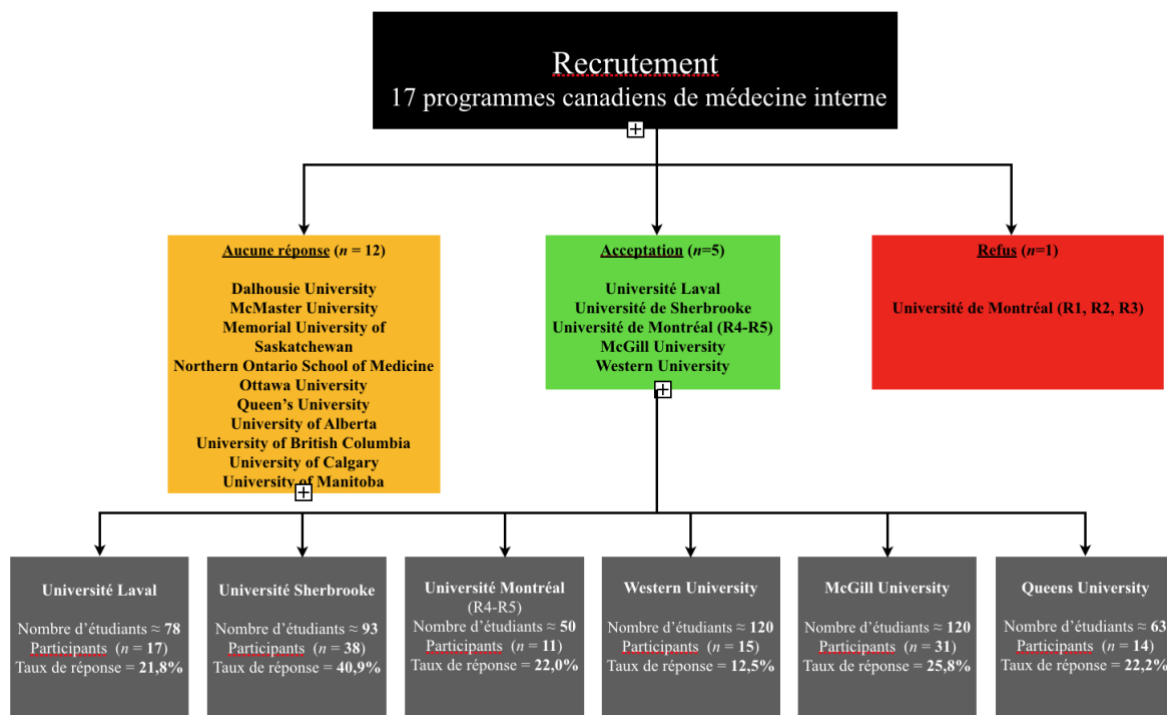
Recrutement
17 programmes canadiens de médecine interne

Aucune réponse ($n$ = 12)

Dalhousie University
McMaster University
Memorial University of Saskatchewan
Northern Ontario School of Medicine
Ottawa University
Queen's University
University of Alberta
University of British Columbia
University of Calgary
University of Manitoba

Acceptation ($n$=5)

Université Laval
Université de Sherbrooke
Université de Montréal (R4-R5)
McGill University
Western University

Refus ($n$=1)

Université de Montréal (R1, R2, R3)

Université Laval
Nombre d'étudiants ≈ 78
Participants ($n$ = 17)
Taux de réponse = 21,8%

Université Sherbrooke
Nombre d'étudiants ≈ 93
Participants ($n$ = 38)
Taux de réponse = 40,9%

Université Montréal (R4-R5)
Nombre d'étudiants ≈ 50
Participants ($n$ = 11)
Taux de réponse = 22,0%

Western University
Nombre d'étudiants ≈ 120
Participants ($n$ = 15)
Taux de réponse = 12,5%

McGill University
Nombre d'étudiants ≈ 120
Participants ($n$ = 31)
Taux de réponse = 25,8%

Queens University
Nombre d'étudiants ≈ 63
Participants ($n$ = 14)
Taux de réponse = 22,2%